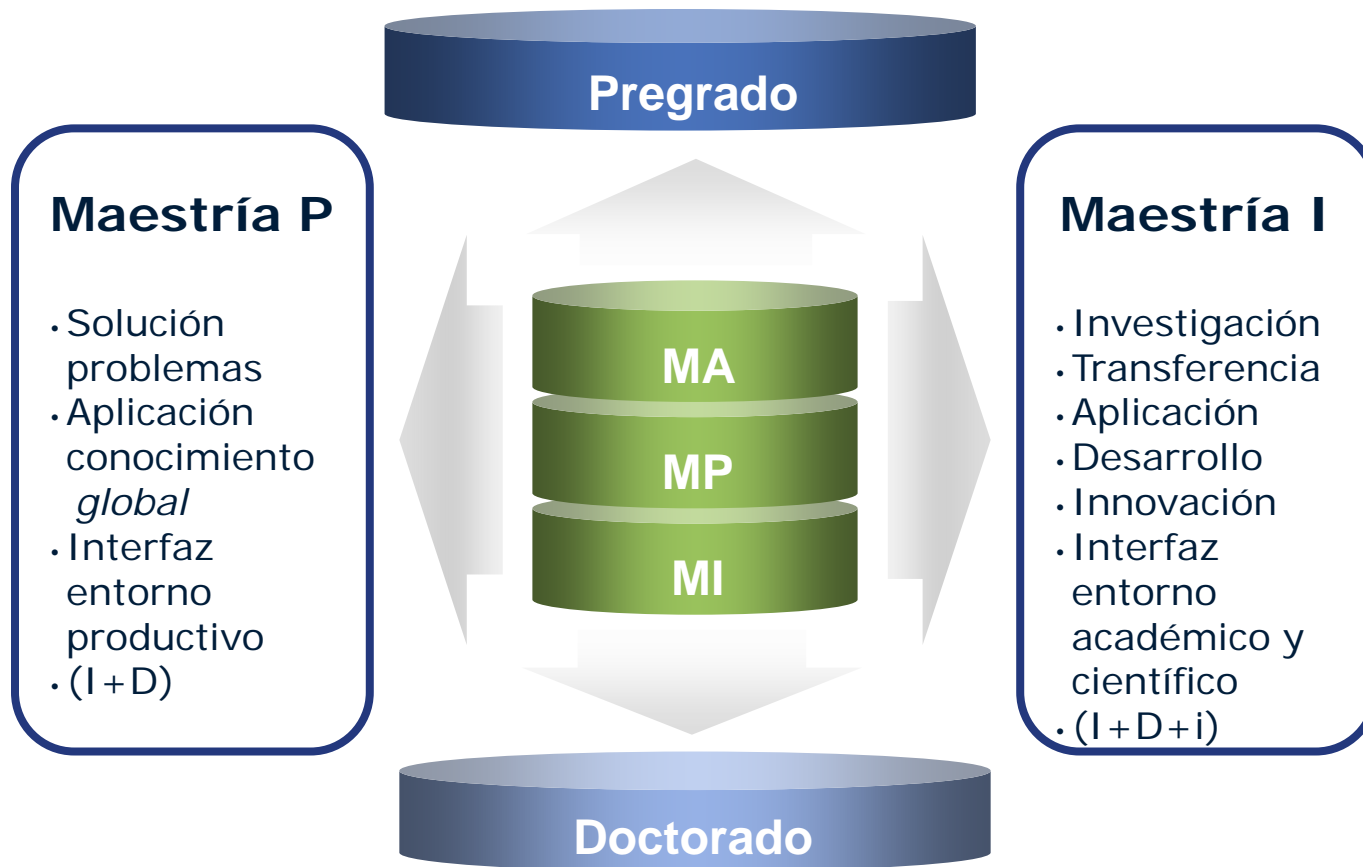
Pregrado

Maestría P

• Solución problemas
• Aplicación conocimiento *global*
• Interfaz entorno productivo
• (I+D)

MA

MP

MI

Maestría I

• Investigación
• Transferencia
• Aplicación
• Desarrollo
• Innovación
• Interfaz entorno académico y científico
• (I+D+i)

Doctorado